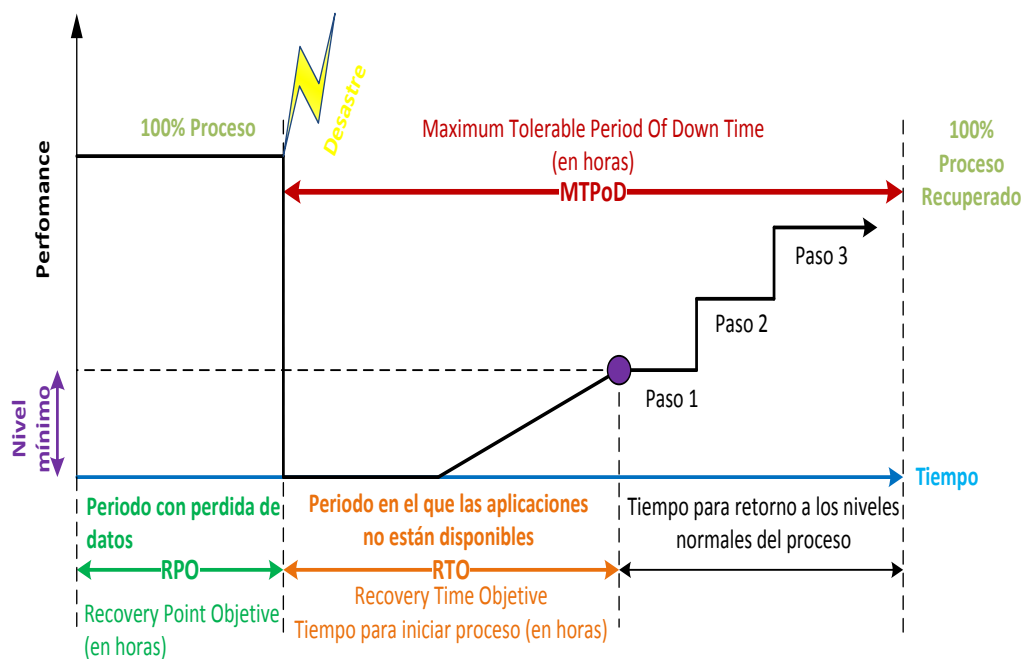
Perfomance

100% Proceso

Desastre

Maximum Tolerable Period Of Down Time
(en horas)

MTPoD

100%
Proceso
Recuperado

Paso 3

Paso 2

Paso 1

Nivel mínimo

Tiempo

Periodo con perdida de datos

Periodo en el que las aplicaciones no están disponibles

Tiempo para retorno a los niveles normales del proceso

RPO

RTO

Recovery Point Objetive
(en horas)

Recovery Time Objetive
Tiempo para iniciar proceso (en horas)